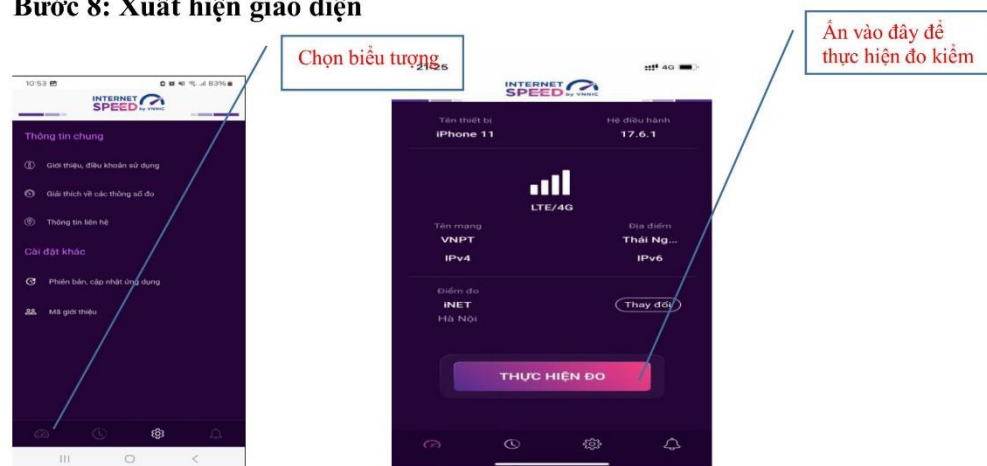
Bước 8: Xuất hiện giao diện

Chọn biểu tượng

Ấn vào đây để thực hiện đo kiểm

10:53 83%

INTERNET SPEED by VNNIC

Thông tin chung

Giới thiệu, điều khoản sử dụng

Giải thích về các thông số đo

Thông tin liên hệ

Cài đặt khác

Phiên bản, cập nhật ứng dụng

Mã giới thiệu

21:25 4G

INTERNET SPEED by VNNIC

Tên thiết bị
iPhone 11

Hệ điều hành
17.6.1

LTE/4G

Tên mạng
VNPT

Địa điểm
Thái Ng...

IPv4

IPv6

Điểm đo
iNET
Hà Nội

Thay đổi

THỰC HIỆN ĐO